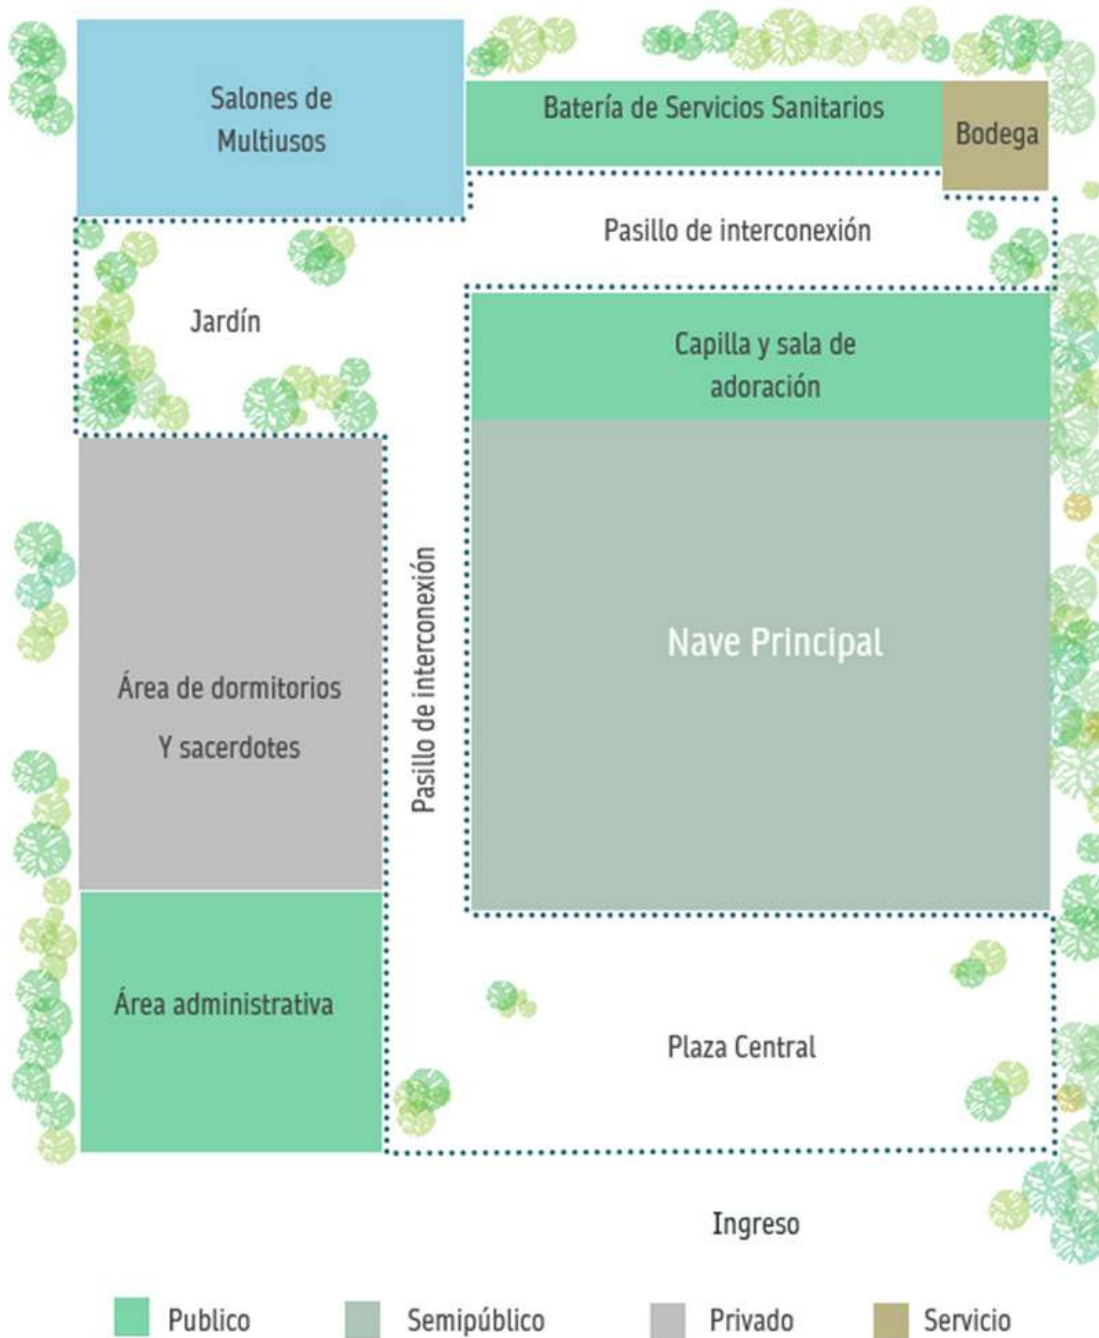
Salones de Multiusos

Batería de Servicios Sanitarios

Bodega

Pasillo de interconexión

Jardín

Capilla y sala de adoración

Área de dormitorios Y sacerdotes

Pasillo de interconexión

Nave Principal

Área administrativa

Plaza Central

Ingreso

Publico Semipúblico Privado Servicio